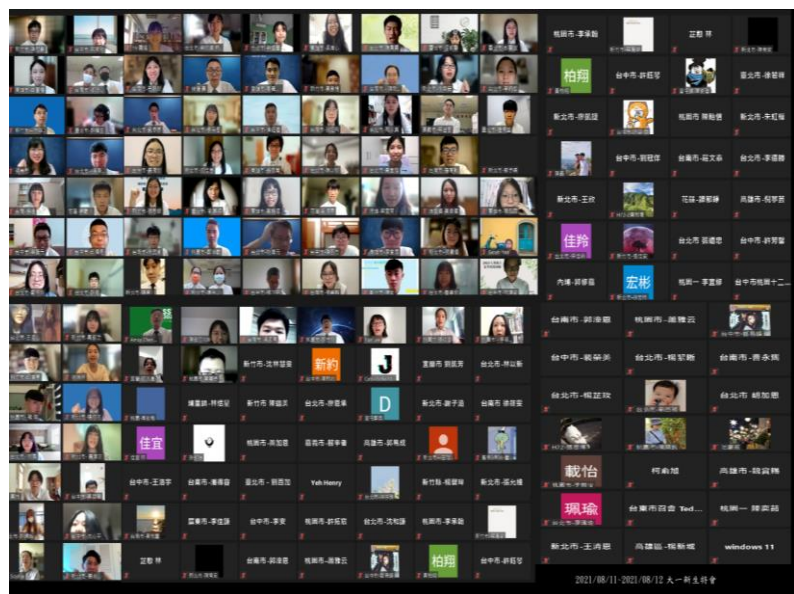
桃園市-李承翰
芷毅 林
柏翔
台中市-許柏翔
臺北市-謝爾強
新北市-李宜瑄
桃園市 陳柏儒
新北市-李柏翰
台中市-劉冠廷
台南市-莊文森
台中市-李珮勝
新北市-王欣
花蓮-謝郁琳
高雄市-何宇宸
佳羚
台北市 張禮恩
台中市-許育瑄
內埔-郭家臻
宏彬
桃園一 李宜庭
台中市桃園十二...
新竹市-沈宗鋐
新約
J
臺南市 劉昆宏
台北市-林以新
新竹市 蔡語涵
台北市-徐霆浚
D
新北市-謝子涵
台南市 徐宥瑄
佳宜
桃園市 黃加恩
苗栗市-邱偉軒
高雄市-郭禹成
台中市-王浩宇
台南市-潘順齡
臺北市 - 劉宜旭
Yeh Henry
新竹縣-程韋翰
新北市-張允橋
嘉義市-李佳臻
台中市-李雯
桃園市-許晉瑄
台北市-范和雅
桃園市-李承翰
芷毅 林
桃園市-郭浩恩
桃園市-潘曉芸
柏翔
台中市-許柏翔
台南市-郭浩恩
桃園市-潘曉芸
台中市-戴榮美
台北市-楊茹晴
台南市-黃永鈞
台北市-楊証玫
台北市 嶋加恩
栽怡
柯劭旭
高雄市-魏宜錦
珮瑜
台東市回會 Ted...
桃園一 陳奕超
新北市-王鴻恩
高雄區-楊新城
windows 11
2021/08/11-2021/08/12 大一新生營會